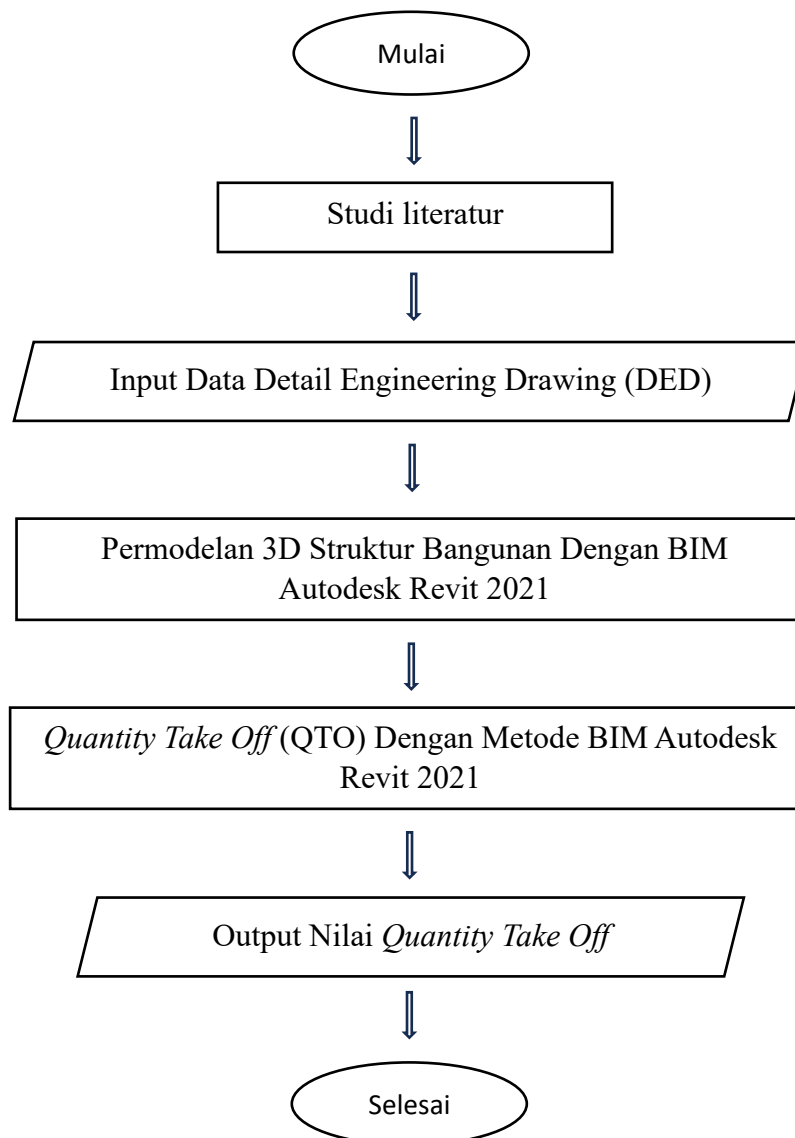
Mulai

Studi literatur

Input Data Detail Engineering Drawing (DED)

Permodelan 3D Struktur Bangunan Dengan BIM Autodesk Revit 2021

Quantity Take Off (QTO) Dengan Metode BIM Autodesk Revit 2021

Output Nilai Quantity Take Off

Selesai